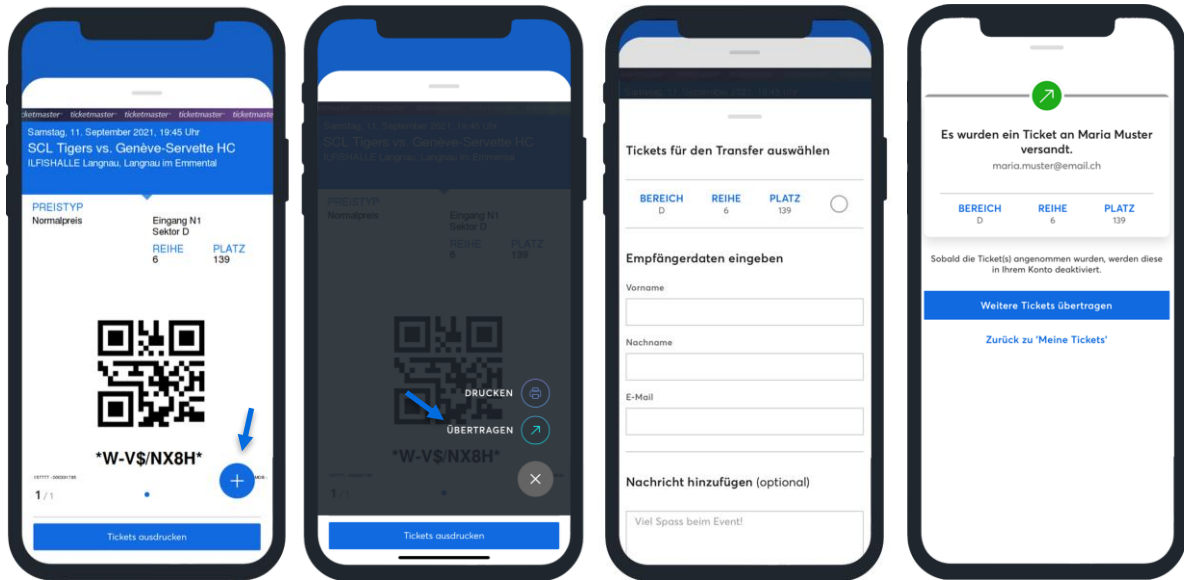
ticketmaster ticketmaster ticketmaster ticketmaster ticketmaster

Samstag, 11. September 2021, 19:45 Uhr

SCL Tigers vs. Genève-Servette HC

ILFISHALLE Langnau, Langnau im Emmental

PREISTYP
Normalpreis

Eingang N1
Sektor D

REIHE
6

PLATZ
139

*W-V$/NX8H*

1/1

Tickets ausdrucken

Samstag, 11. September 2021, 19:45 Uhr

SCL Tigers vs. Genève-Servette HC

ILFISHALLE Langnau, Langnau im Emmental

PREISTYP
Normalpreis

Eingang N1
Sektor D

REIHE
6

PLATZ
139

DRUCKEN

ÜBERTRAGEN

*W-V$/NX8H*

1/1

Tickets ausdrucken

Tickets für den Transfer auswählen

BEREICH
D

REIHE
6

PLATZ
139

Empfängerdaten eingeben

Vorname

Nachname

E-Mail

Nachricht hinzufügen (optional)

Viel Spass beim Event!

Es wurden ein Ticket an Maria Muster versandt.

maria.muster@email.ch

BEREICH
D

REIHE
6

PLATZ
139

Sobald die Ticket(s) angenommen wurden, werden diese in Ihrem Konto deaktiviert.

Weitere Tickets übertragen

Zurück zu 'Meine Tickets'